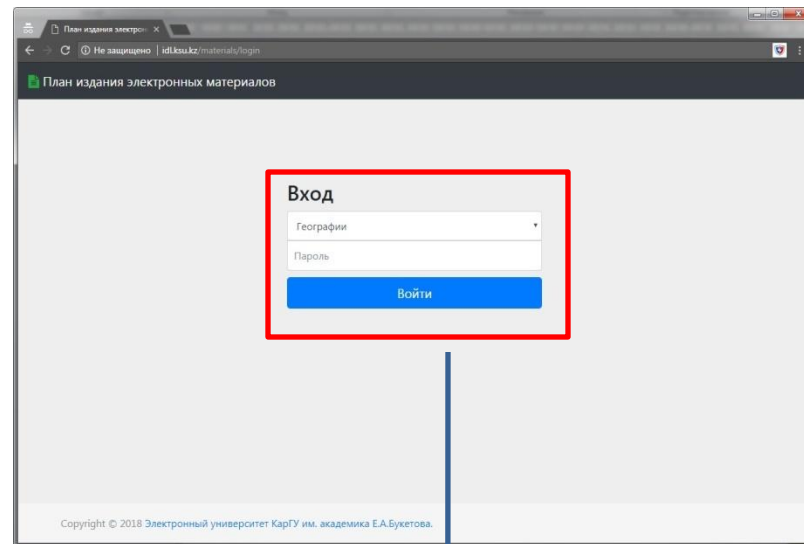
План издания электрон ×

Не защищено | idl.ksu.kz/materials/login

План издания электронных материалов

Вход

Географии

Пароль

Войти

Copyright © 2018 Электронный университет КарГУ им. академика Е.А.Букетова.